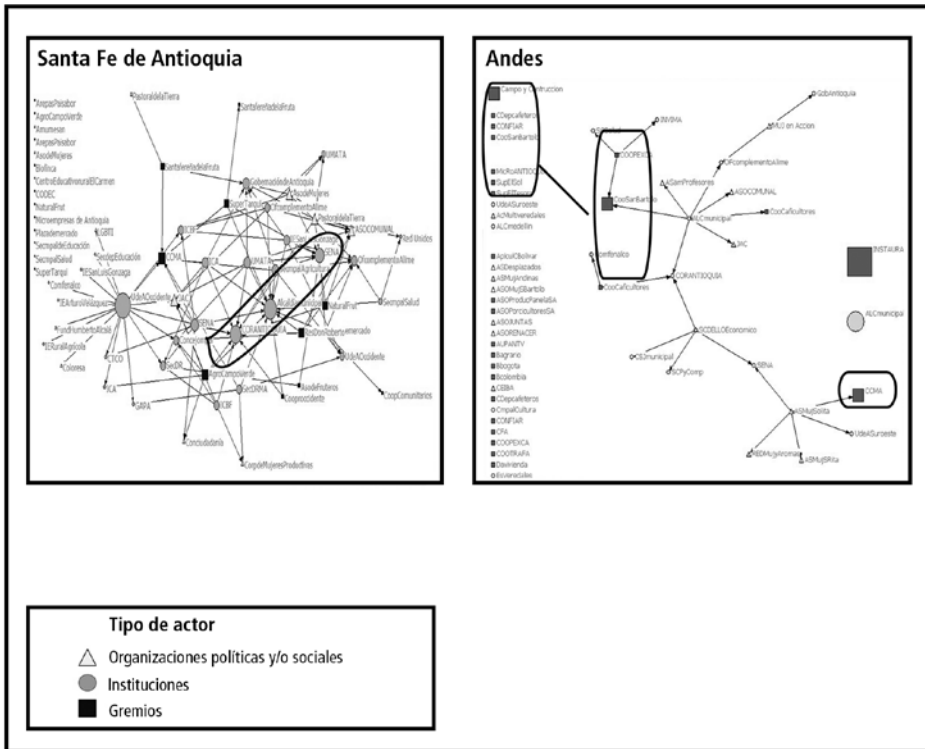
Santa Fe de Antioquia

AsepasPaisabor
AgroCampoVerde
Amumesas
AsepasPaisabor
AsodeMujeres
Biofinca
CentroEducativoruralElCarmen
CODEC
NaturalFrut
Microempresas de Antioquia
PlazaEmerado
SecmpalEducación
SecmpalSalud
SuperTarqui
PastoraldelaTierra
SantaferedelaFruta
SantaferedelaFruta
Gobernación de Antioquia
UMATA
AsodeMujeres
SuperTarqui
CCMA
ICBF
PastoraldelaTierra
ASOCOMUNAL
Red Unidos
IEArturoVelázquez
AldeAOccidente
SecdeEducación
IESanLuisGonzaga
Comfenalco
FundHumbertoAlcala
IERuralAgrícola
Coloresa
LGBTI
SENA
Concejo
SecDR
CORANTIOQUIA
AgroCampoVerde
SecmpalSalud
NaturalFrut
ICA
GAPA
CTCO
ICBF
SecDRMA
AsodeFruteros
Cooprocidente
AldeAOccidente
CoopComunitarios
Concejo
CorpdeMujeresProductivas
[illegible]

Andes

Campo y Construcción
CDepcafeteros
CONFIAR
CoolSanBartolo
MicRoANTIOQUIA
SupEtcol
UdeASuroeste
AcMultiveredales
ALCmedellín
AplcolOlivar
ASDesplazados
ASMujAndinas
ASOMujSBartolo
ASOProducPanelaSA
ASOPorcicultoresSA
ASOJUNTAS
ASORENACER
AUPANTV
Bagrano
Bbogota
Bcolombia
CEBBA
CDepcafeteros
CmpalCultura
CONFIAR
CPA
COOPEXCA
COOTRAFA
Davivienda
Esvienales
INVIMA
COOPEXCA
CoolSanBartolo
Comfenalco
CooCaficultores
GobAntioquia
MLI en Accion
OPcomplementoAlime
ASanProfesores
ASOCOMUNAL
ALCmunicipal
CooCaficultores
JAC
CORANTIOQUIA
SCDELLOEconomico
CEJmunicipal
SCPyComp
SENA
CCMA
ASMujSolita
UdeASuroeste
REDMujArominas
ASMujSRita
INSTAURA
ALCmunicipa

Tipo de actor
Organizaciones políticas y/o sociales
Instituciones
Gremios